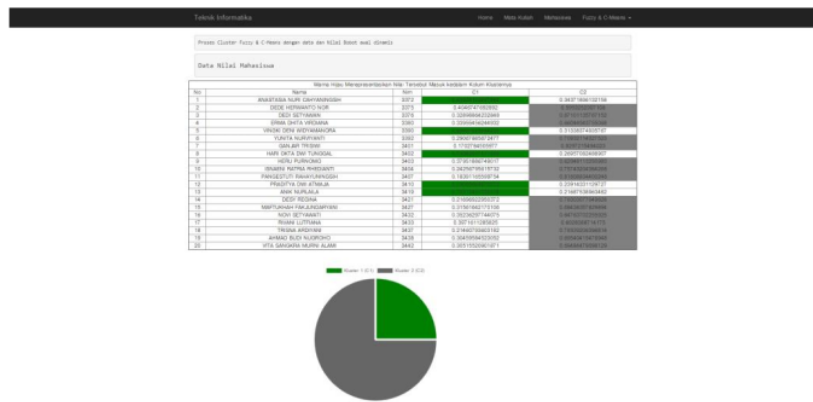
Teknik Informatika

Home Mata Kuliah Mahasiswa Fuzzy & C-Means

Proses Cluster Fuzzy & C-Means dengan data dan Nilai Bobot awal dinamis

Data Nilai Mahasiswa

Warna Hijau Merepresentasikan Nilai Tersebut Masuk kedalam Kolom Kelasnya

| No | Nama | Nim | C1 | C2 |
|---|---|---|---|---|
| 1 | ANASTASIA NURI CAHYANINGSIH | 3372 | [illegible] | 0.3637 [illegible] |
| 2 | DEDE HERMANTO NOR | 3375 | 0.4040 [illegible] | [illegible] |
| 3 | DEDI SETYAWAN | 3378 | 0.3269 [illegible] | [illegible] |
| 4 | ERMA DHITA VIRGIANA | 3380 | 0.3356 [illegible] | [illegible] |
| 5 | VINDRI DENI WIDYAWARDRA | 3390 | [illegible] | 0.3133 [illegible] |
| 6 | YUNITA NURIYANTI | 3392 | 0.2939 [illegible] | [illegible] |
| 7 | GINLAR TRISNA | 3401 | 0.1702 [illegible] | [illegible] |
| 8 | HARI OKTA DWI TUNGGAL | 3402 | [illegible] | 0.2697 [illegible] |
| 9 | HERU PURNOMO | 3403 | 0.3795 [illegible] | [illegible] |
| 10 | ISNAINI RATRIA RAHDIANTI | 3404 | 0.2425 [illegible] | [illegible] |
| 11 | PANGESTUTI RAHAYUNINGSIH | 3407 | 0.1836 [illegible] | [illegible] |
| 12 | PRADITYA DWI ATMAJA | 3410 | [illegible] | 0.2091 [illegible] |
| 13 | ANIK NURLAILA | 3419 | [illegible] | 0.2148 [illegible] |
| 14 | DESY REGINA | 3421 | 0.2169 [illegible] | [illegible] |
| 15 | MIFTURAH FAKJUNGARYANI | 3427 | 0.3758 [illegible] | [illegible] |
| 16 | NOVI SETYAWATI | 3432 | 0.3523 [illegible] | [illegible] |
| 17 | RIANNI LUTFIANA | 3433 | 0.3971 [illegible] | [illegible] |
| 18 | TRISNA ARDIYANI | 3437 | 0.2740 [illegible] | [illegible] |
| 19 | AHMAD RUDY NUGROHO | 3439 | 0.3045 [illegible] | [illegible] |
| 20 | VITA SANGKAN MURNI ALAMI | 3442 | 0.3551 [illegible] | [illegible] |

Kluster 1 (C1) Kluster 2 (C2)